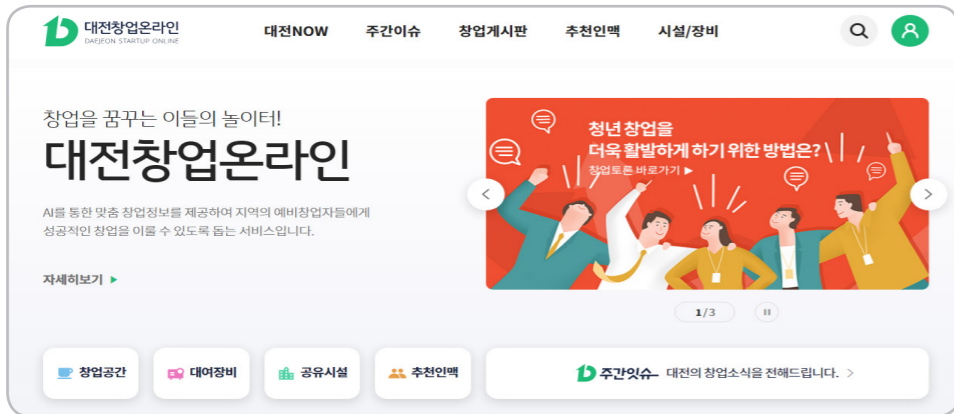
대전창업온라인
DAEJEON STARTUP ONLINE

대전NOW 주간이슈 창업게시판 추천인맥 시설/장비

창업을 꿈꾸는 이들의 놀이터!
대전창업온라인

AI를 통한 맞춤 창업정보를 제공하여 지역의 예비창업자들에게 성공적인 창업을 이룰 수 있도록 돕는 서비스입니다.

자세히보기 ▶

청년 창업을
더욱 활발하게 하기 위한 방법은?
창업토론 바로가기 ▶

1/3

창업공간 대여장비 공유시설 추천인맥

주간잇슈 대전의 창업소식을 전해드립니다. >